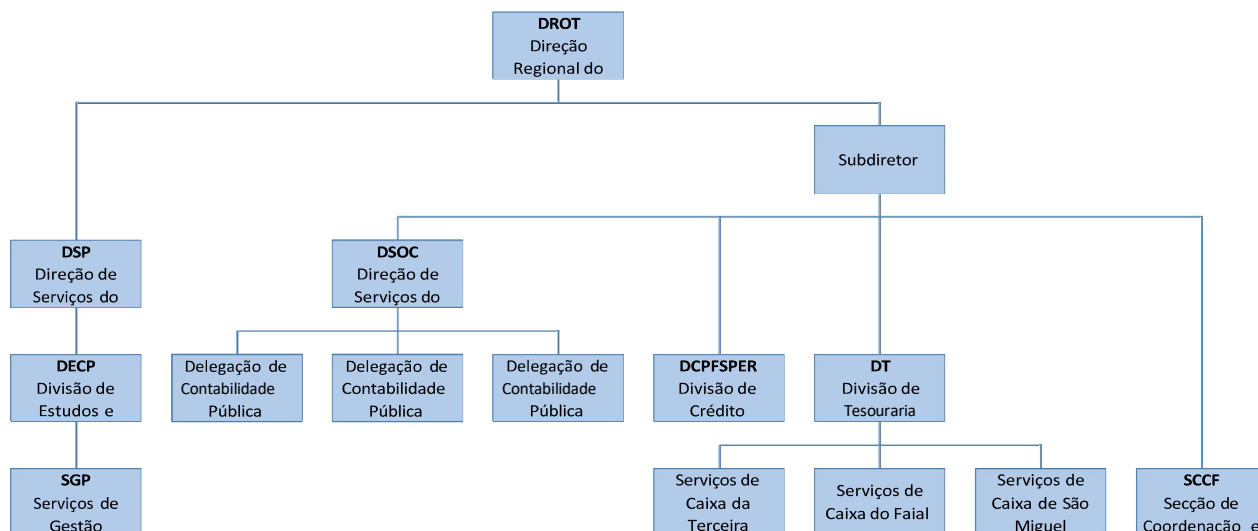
DROT
Direção Regional do

Subdiretor

DSP
Direção de Serviços do

DSOC
Direção de Serviços do

DECP
Divisão de Estudos e

Delegação de Contabilidade Pública

Delegação de Contabilidade Pública

Delegação de Contabilidade Pública

DCPFSPER
Divisão de Crédito

DT
Divisão de Tesouraria

SGP
Serviços de Gestão

Serviços de Caixa da Terceira

Serviços de Caixa do Faial

Serviços de Caixa de São Miguel

SCCF
Secção de Coordenação e